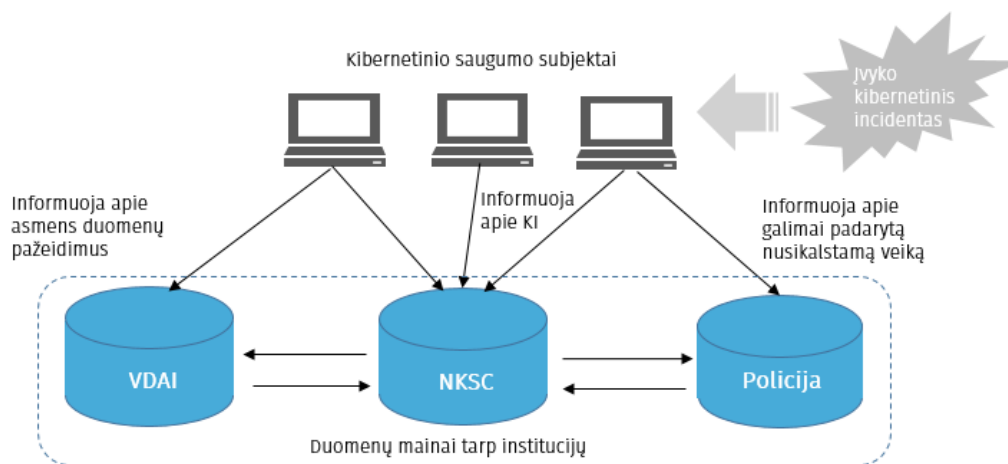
Kibernetinio saugumo subjektai

Įvyko kibernetinis incidentas

Informuoja apie asmens duomenų pažeidimus

Informuoja apie KI

Informuoja apie galimai padarytą nusikalstamą veiką

VDAI

NKSC

Policija

Duomenų mainai tarp institucijų